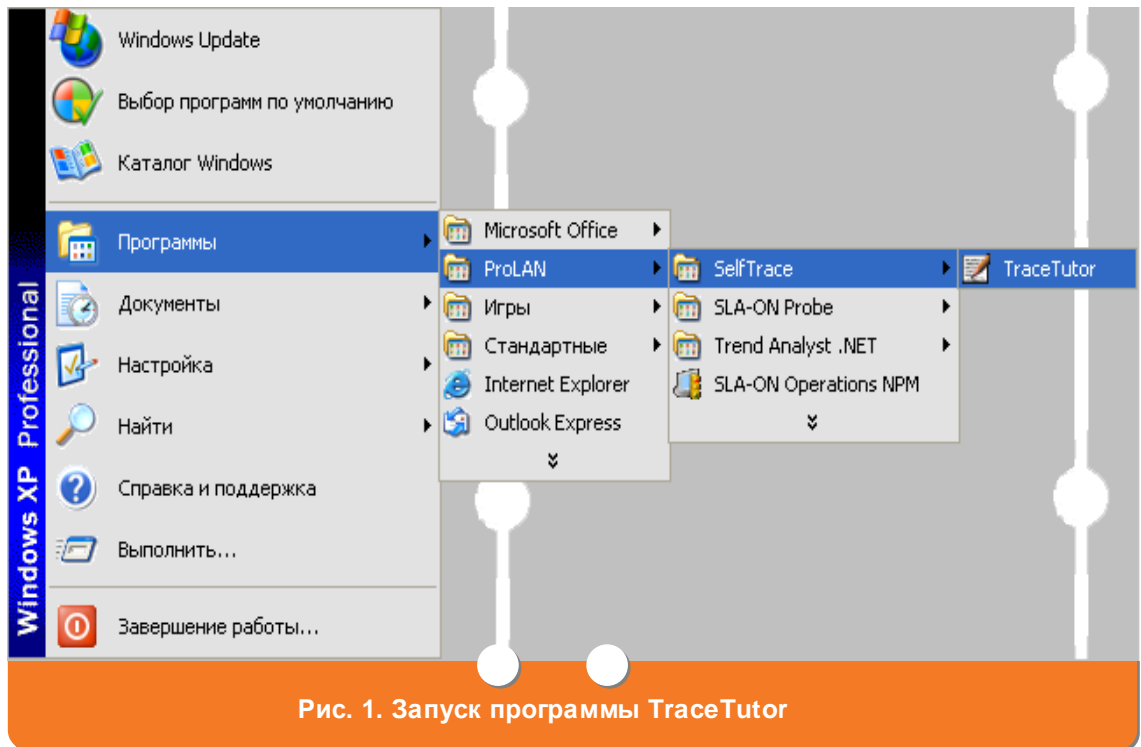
Windows XP Professional

Windows Update
Выбор программ по умолчанию
Каталог Windows
Программы
Документы
Настройка
Найти
Справка и поддержка
Выполнить...
Завершение работы...

Microsoft Office
ProLAN
Игры
Стандартные
Internet Explorer
Outlook Express

SelfTrace
SLA-ON Probe
Trend Analyst .NET
SLA-ON Operations NPM

TraceTutor

Рис. 1. Запуск программы TraceTutor